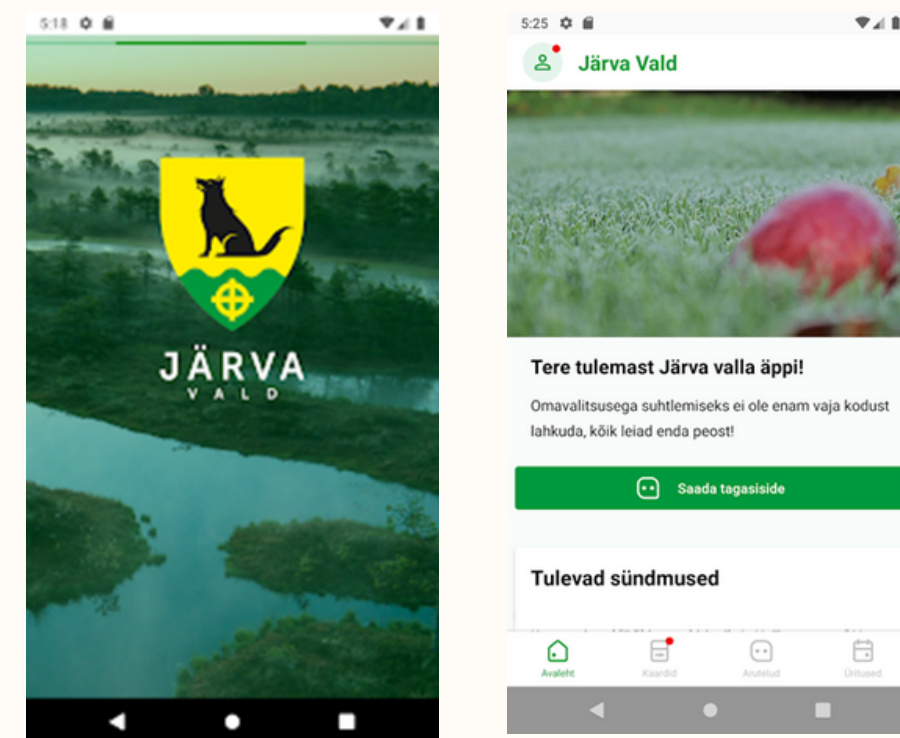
5:18

JÄRVA
VALD

5:25

Järva Vald

Tere tulemast Järva valla äppi!

Omavalitsusega suhtlemiseks ei ole enam vaja kodust lahkuda, kõik leiad enda peost!

Saada tagasiside

Tulevad sündmused

Avaleht
Kaardid
Arutelud
Üritused